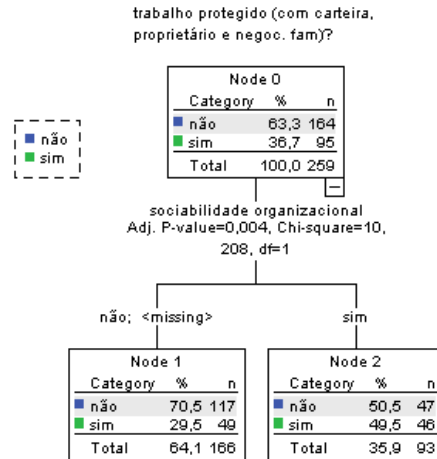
trabalho protegido (com carteira, proprietário e negoc. fam)?

não
sim

Node 0

| Category | % | n |
|---|---|---|
| não | 63,3 | 164 |
| sim | 36,7 | 95 |
| Total | 100,0 | 259 |

sociabilidade organizacional
Adj. P-value=0,004, Chi-square=10, 208, df=1

não; <missing>

sim

Node 1

| Category | % | n |
|---|---|---|
| não | 70,5 | 117 |
| sim | 29,5 | 49 |
| Total | 64,1 | 166 |

Node 2

| Category | % | n |
|---|---|---|
| não | 50,5 | 47 |
| sim | 49,5 | 46 |
| Total | 35,9 | 93 |